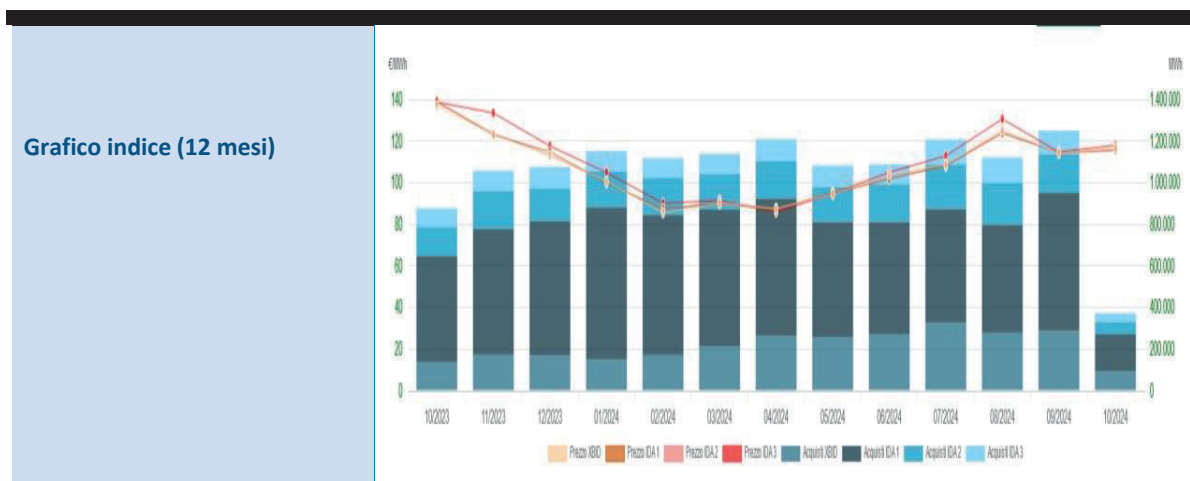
Grafico indice (12 mesi)

€/MWh

MWh

140
120
100
80
60
40
20
0

1.400.000
1.200.000
1.000.000
800.000
600.000
400.000
200.000
0

10/2023 11/2023 12/2023 01/2024 02/2024 03/2024 04/2024 05/2024 06/2024 07/2024 08/2024 09/2024 10/2024

Prezzo XBID Prezzo IDA 1 Prezzo IDA 2 Prezzo IDA 3 Acquisti XBID Acquisti IDA 1 Acquisti IDA 2 Acquisti IDA 3